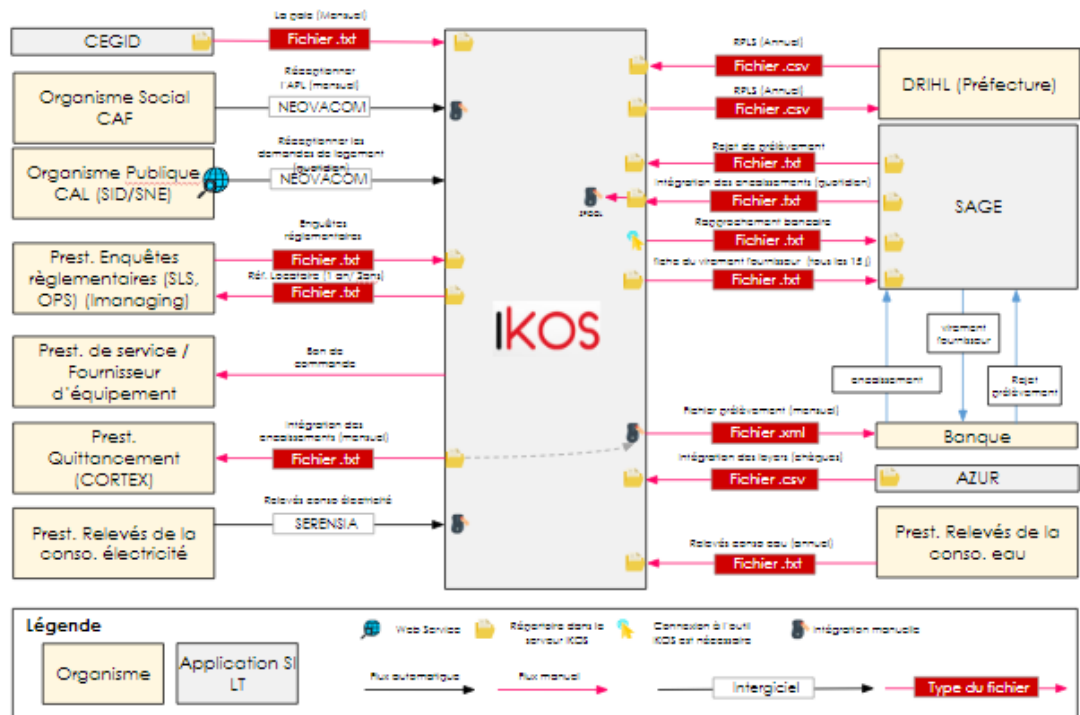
CEGID

La paie (Manuel)

Fichier .txt

Organisme Social CAF

Réceptionner l'APL (Annuel)

NEOVACOM

Organisme Publique CAL (SID/SNE)

Réceptionner les demandes de logement (quotidien)

NEOVACOM

Prest. Enquêtes règlementaires (SLS, OPS) (Imanaging)

Enquêtes règlementaires

Fichier .txt

Réf. Locataire (1 an/ 2ans)

Fichier .txt

Prest. de service / Fournisseur d'équipement

Bon de commande

Prest. Quittancement (CORTEX)

Intégration des encaissements (manuel)

Fichier .txt

Prest. Relevés de la conso. électricité

Relevés conso électricité

SERENSIA

IKOS

SPOOL

RPLS (Annuel)

Fichier .csv

DRIHL (Préfecture)

RPLS (Annuel)

Fichier .csv

Rejet de prélèvement

Fichier .txt

Intégration des encaissements (quotidien)

Fichier .txt

SAGE

Rapprochement bancaire

Fichier .txt

Fiche du virement fournisseur (tous les 15 j)

Fichier .txt

encaissement

virement fournisseur

Rejet prélèvement

Fichier prélèvement (manuel)

Fichier .xml

Banque

Intégration des loyers (chèques)

Fichier .csv

AZUR

Relevés conso eau (annuel)

Fichier .txt

Prest. Relevés de la conso. eau

Légende

Web Service

Répertoire dans le serveur IKOS

Connexion à l'outil IKOS est nécessaire

Intégration manuelle

Organisme

Application SI LT

Flux automatique

Flux manuel

Intergiciel

Type du fichier